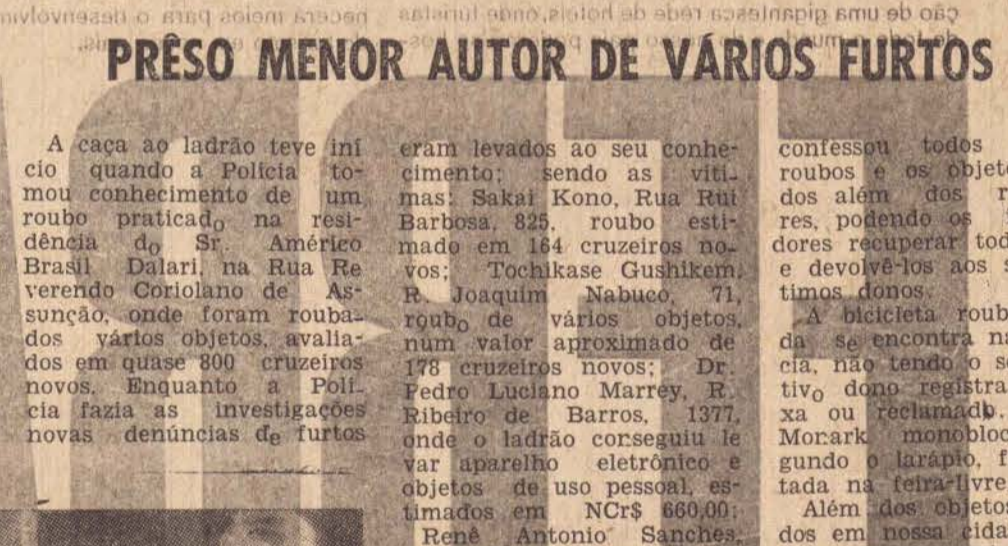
PRÊSO MENOR AUTOR DE VÁRIOS FURTOS

A caça ao ladrão teve início quando a Polícia tomou conhecimento de um roubo praticado na residência do Sr. Américo Brasil Dalari, na Rua Reverendo Coriolano de Assunção, onde foram roubados vários objetos, avaliados em quase 800 cruzeiros novos. Enquanto a Polícia fazia as investigações novas denúncias de furtos

eram levados ao seu conhecimento; sendo as vítimas: Sakai Kono, Rua Rui Barbosa, 825, roubo estimado em 164 cruzeiros novos; Tochikase Gushikem, R. Joaquim Nabuco, 71, roubo de vários objetos, num valor aproximado de 178 cruzeiros novos; Dr. Pedro Luciano Marrey, R. Ribeiro de Barros, 1377, onde o ladrão conseguiu levar aparelho eletrônico e objetos de uso pessoal, estimados em NCr$ 660,00; Renê Antonio Sanches,

confessou todos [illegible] roubos e os objetos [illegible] dos além dos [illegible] res, podendo os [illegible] dores recuperar tod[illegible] e devolvê-los aos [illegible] timos donos.
A bicicleta roub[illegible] da se encontra na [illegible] cia, não tendo o se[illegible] tivo dono registra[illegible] xa ou reclamado. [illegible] Monark monobloc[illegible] gundo o larápio, f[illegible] tada na feira-livre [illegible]
Além dos objetos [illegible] dos em nossa cidad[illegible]